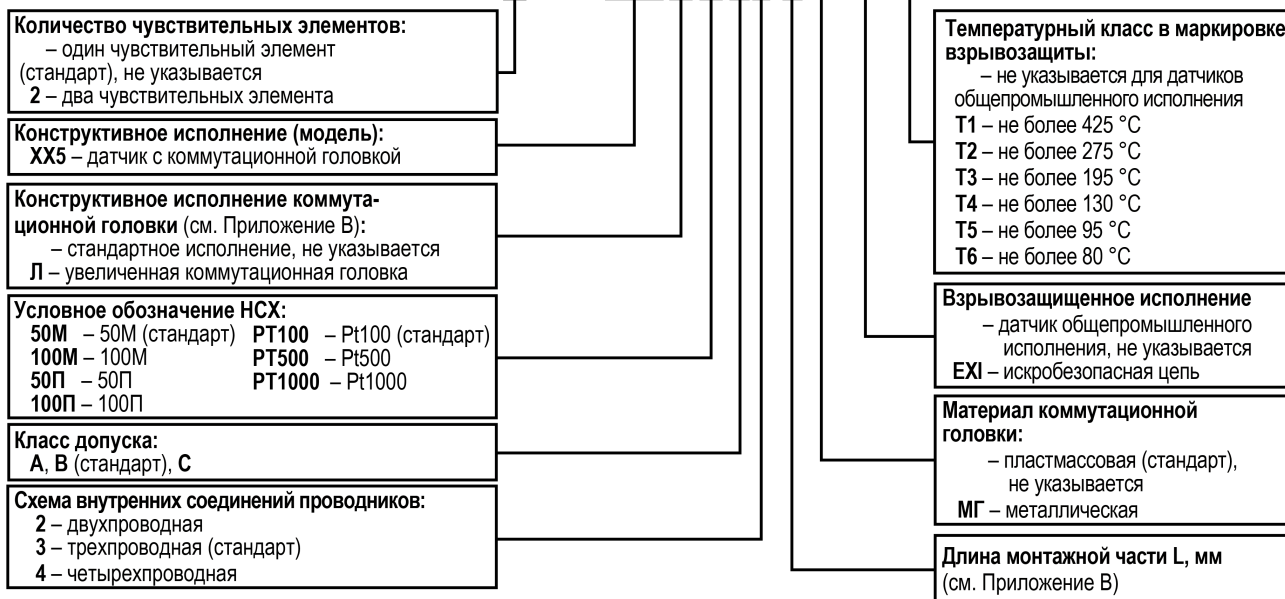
**Количество чувствительных элементов:**
– один чувствительный элемент (стандарт), не указывается
**2** – два чувствительных элемента

**Конструктивное исполнение (модель):**
**ХХ5** – датчик с коммутационной головкой

**Конструктивное исполнение коммутационной головки** (см. Приложение В):
– стандартное исполнение, не указывается
**Л** – увеличенная коммутационная головка

**Условное обозначение НСХ:**
**50М** – 50М (стандарт)
**100М** – 100М
**50П** – 50П
**100П** – 100П
**PT100** – Pt100 (стандарт)
**PT500** – Pt500
**PT1000** – Pt1000

**Класс допуска:**
**А**, **В** (стандарт), **С**

**Схема внутренних соединений проводников:**
**2** – двухпроводная
**3** – трехпроводная (стандарт)
**4** – четырехпроводная

**Температурный класс в маркировке взрывозащиты:**
– не указывается для датчиков общепромышленного исполнения
**Т1** – не более 425 °С
**Т2** – не более 275 °С
**Т3** – не более 195 °С
**Т4** – не более 130 °С
**Т5** – не более 95 °С
**Т6** – не более 80 °С

**Взрывозащищенное исполнение**
– датчик общепромышленного исполнения, не указывается
**EXI** – искробезопасная цепь

**Материал коммутационной головки:**
– пластмассовая (стандарт), не указывается
**МГ** – металлическая

**Длина монтажной части L, мм**
(см. Приложение В)